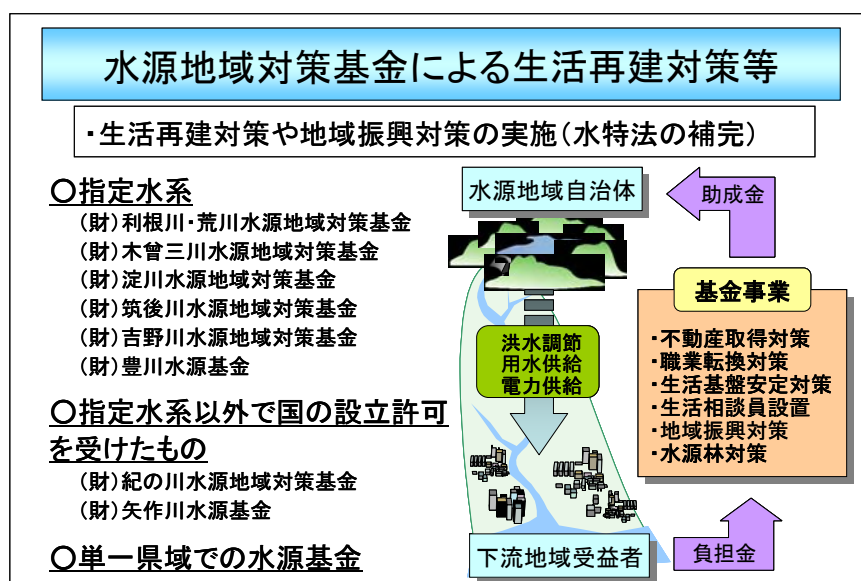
水源地域対策基金による生活再建対策等

・生活再建対策や地域振興対策の実施（水特法の補完）

○指定水系
（財）利根川・荒川水源地域対策基金
（財）木曽三川水源地域対策基金
（財）淀川水源地域対策基金
（財）筑後川水源地域対策基金
（財）吉野川水源地域対策基金
（財）豊川水源基金

○指定水系以外で国の設立許可を受けたもの
（財）紀の川水源地域対策基金
（財）矢作川水源基金

○単一県域での水源基金

水源地域自治体

助成金

洪水調節
用水供給
電力供給

基金事業
・不動産取得対策
・職業転換対策
・生活基盤安定対策
・生活相談員設置
・地域振興対策
・水源林対策

下流地域受益者

負担金